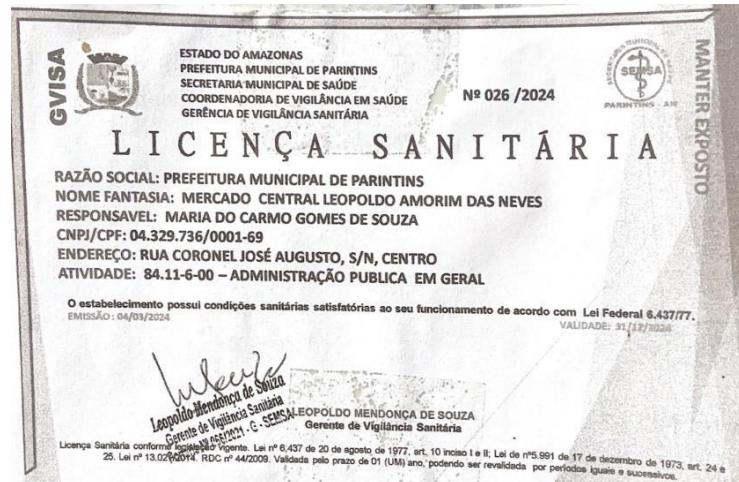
GVISA

ESTADO DO AMAZONAS
PREFEITURA MUNICIPAL DE PARINTINS
SECRETARIA MUNICIPAL DE SAÚDE
COORDENADORIA DE VIGILÂNCIA EM SAÚDE
GERÊNCIA DE VIGILÂNCIA SANITÁRIA

Nº 026 /2024

SEMSA
PARINTINS - AM

MANTER EXPOSTO

LICENÇA SANITÁRIA

RAZÃO SOCIAL: PREFEITURA MUNICIPAL DE PARINTINS
NOME FANTASIA: MERCADO CENTRAL LEOPOLDO AMORIM DAS NEVES
RESPONSAVEL: MARIA DO CARMO GOMES DE SOUZA
CNPJ/CPF: 04.329.736/0001-69
ENDEREÇO: RUA CORONEL JOSÉ AUGUSTO, S/N, CENTRO
ATIVIDADE: 84.11-6-00 – ADMINISTRAÇÃO PUBLICA EM GERAL

O estabelecimento possui condições sanitárias satisfatórias ao seu funcionamento de acordo com Lei Federal 6.437/77.
EMISSÃO: 04/03/2024
VALIDADE: 31/12/2024

Leopoldo Mendonça de Souza
Gerente de Vigilância Sanitária
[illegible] 056/2021 - G - SEMSA

LEOPOLDO MENDONÇA DE SOUZA
Gerente de Vigilância Sanitária

Licença Sanitária conforme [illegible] vigente. Lei nº 6.437 de 20 de agosto de 1977, art. 10 inciso I e II; Lei de nº5.991 de 17 de dezembro de 1973, art. 24 e 25. Lei nº 13.021/2014. RDC nº 44/2009. Validada pelo prazo de 01 (UM) ano, podendo ser revalidada por periodos iguais e sucessivos.